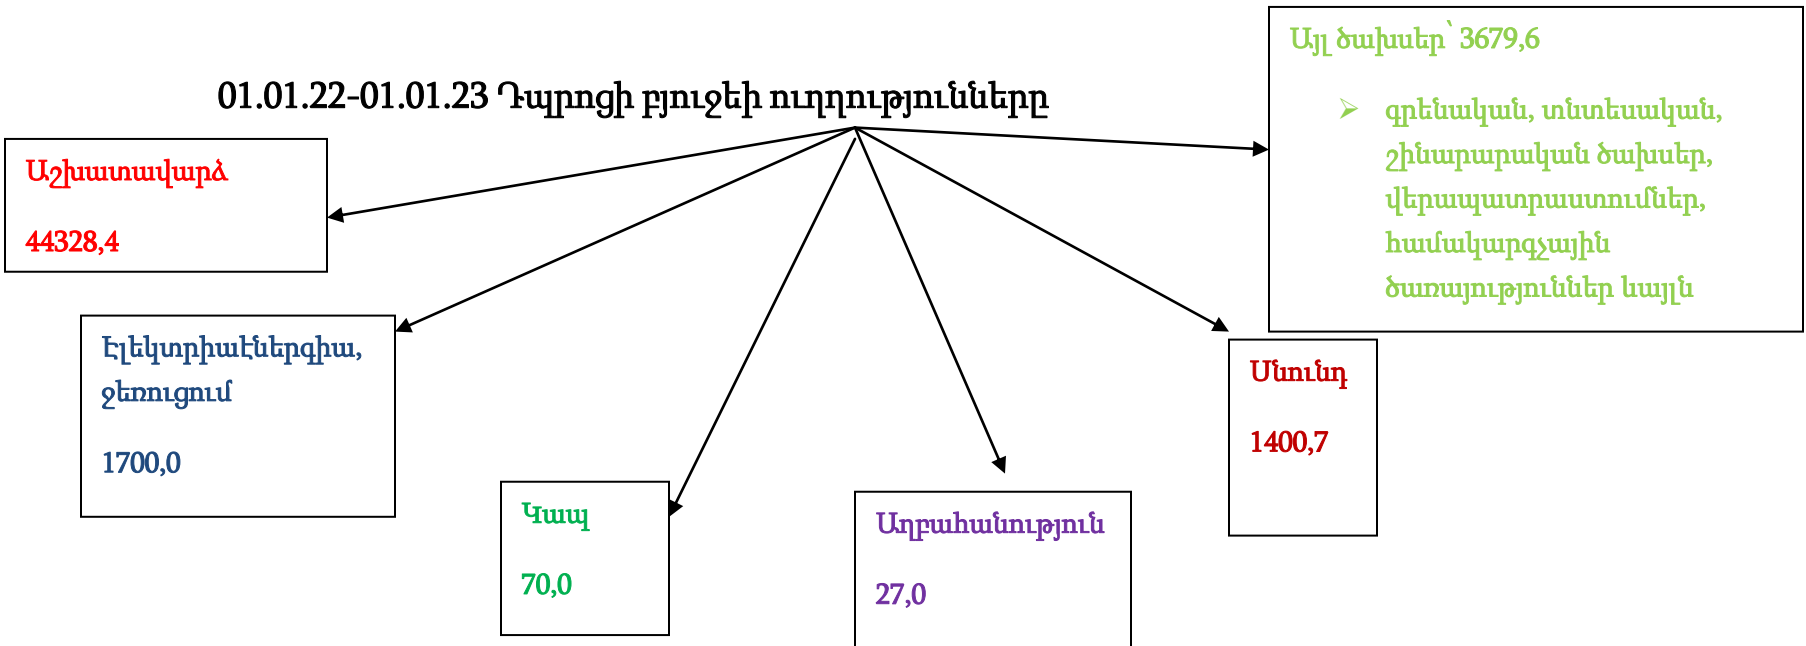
01.01.22-01.01.23 Դպրոցի բյուջեի ուղղությունները

Աշխատավարձ

44328,4

Էլեկտրաէներգիա, ջեռուցում

1700,0

Կապ

70,0

Աղբահանություն

27,0

Սնունդ

1400,7

Այլ ծախսեր՝ 3679,6

➢ գրենական, տնտեսական, շինարարական ծախսեր, վերապատրաստումներ, համակարգչային ծառայություններ նայլն